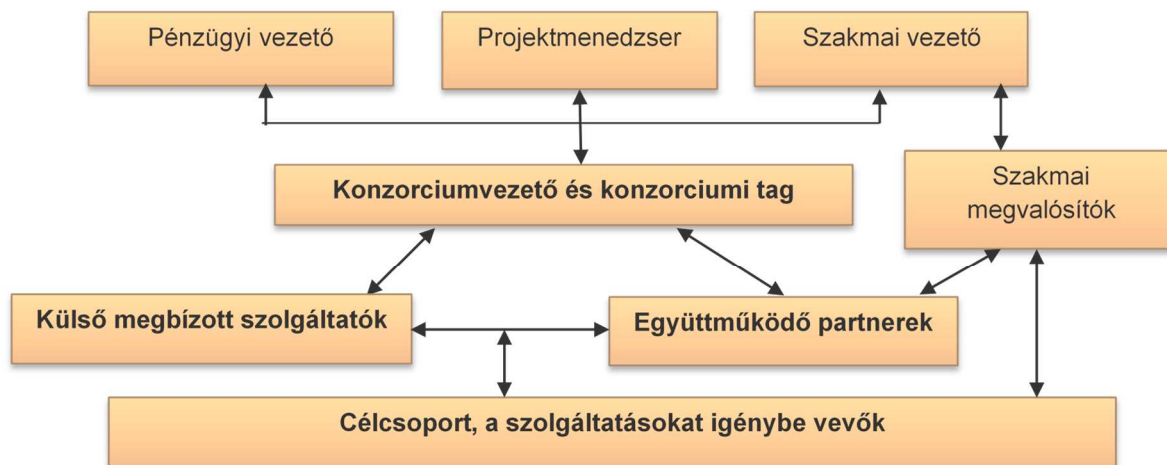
Pénzügyi vezető

Projektmenedzser

Szakmai vezető

Konzorciumvezető és konzorciumi tag

Szakmai megvalósítók

Külső megbízott szolgáltatók

Együttműködő partnerek

Célcsoport, a szolgáltatásokat igénybe vevők